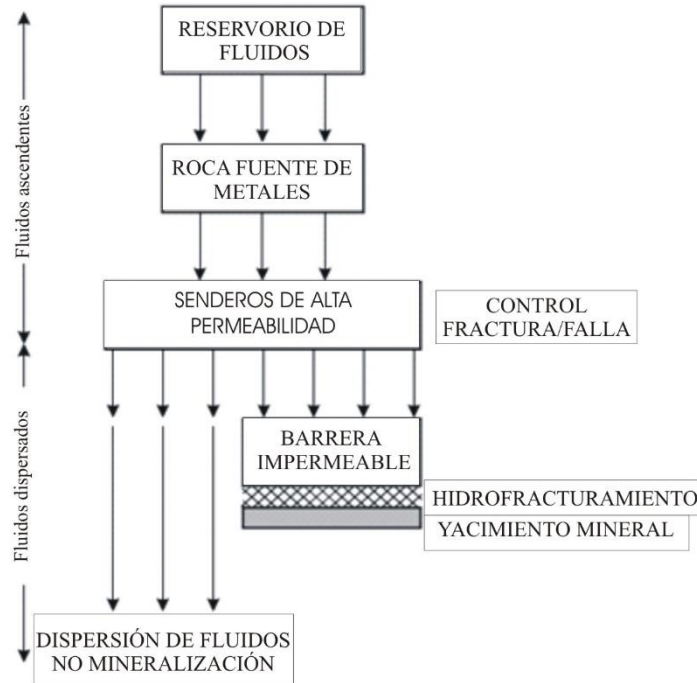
Fluidos ascendentes

Fluidos dispersados

RESERVORIO DE FLUIDOS

ROCA FUENTE DE METALES

SENDEROS DE ALTA PERMEABILIDAD

CONTROL FRACTURA/FALLA

BARRERA IMPERMEABLE

HIDROFRACTURAMIENTO

YACIMIENTO MINERAL

DISPERSIÓN DE FLUIDOS NO MINERALIZACIÓN